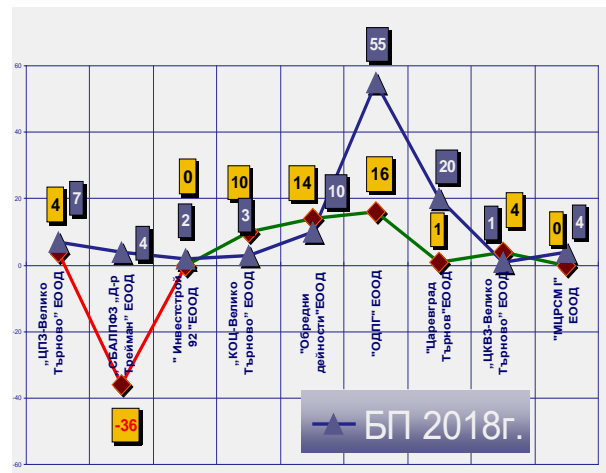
60
40
20
0
-20
-40
-60

4
7
4
-36
0
2
10
3
14
10
55
16
20
1
1
4
0
4

"ЦПЗ-Велико Търново" ЕООД
"СБАЛПФЗ "Д-р Трейман" ЕООД
" Инвестстрой 92"ЕООД
"КОЦ-Велико Търново" ЕООД
"Обредни дейности"ЕООД
"ОДПГ" ЕООД
"Царевград Търнов"ЕООД
"ЦКВЗ-Велико Търново" ЕООД
"МЦРСМ I" ЕООД

БП 2018г.